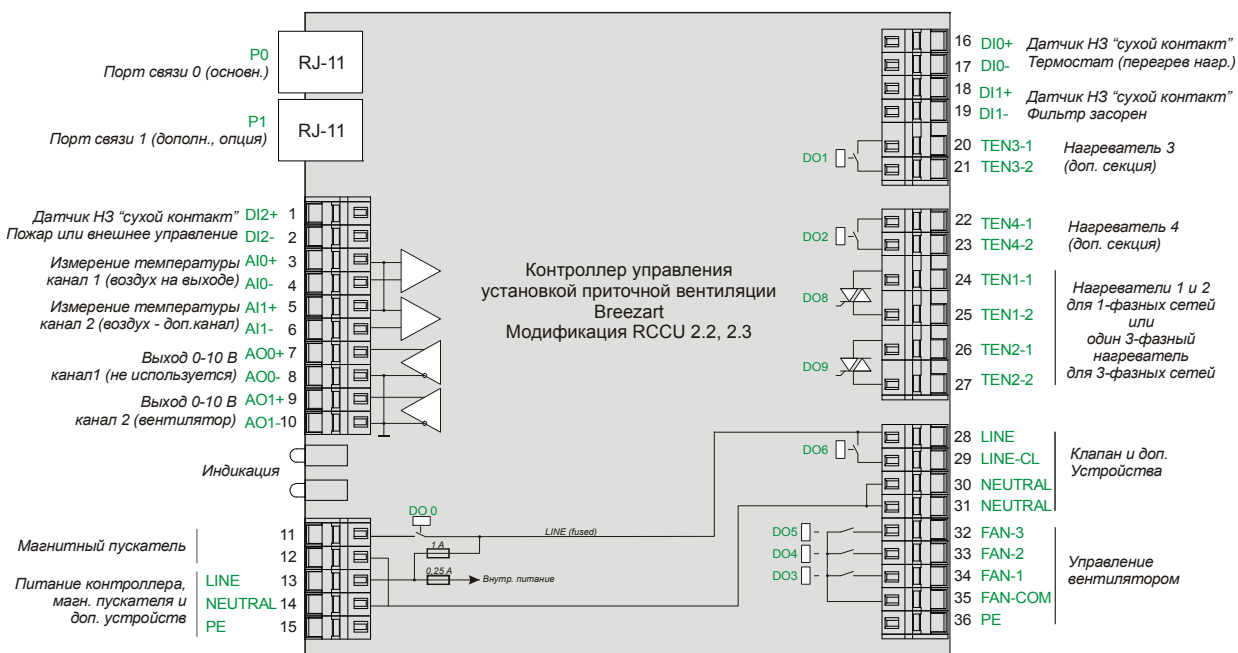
P0
Порт связи 0 (основн.)
RJ-11

P1
Порт связи 1 (дополн., опция)
RJ-11

Датчик НЗ "сухой контакт" DI2+ 1
Пожар или внешнее управление DI2- 2
Измерение температуры AI0+ 3
канал 1 (воздух на выходе) AI0- 4
Измерение температуры AI1+ 5
канал 2 (воздух - доп.канал) AI1- 6
Выход 0-10 В AO0+ 7
канал1 (не используется) AO0- 8
Выход 0-10 В AO1+ 9
канал 2 (вентилятор) AO1-10

Индикация

Магнитный пускатель 11
12
Питание контроллера, LINE 13
магн. пускателя и NEUTRAL 14
доп. устройств PE 15

DO 0
1 A
0.25 A
Внутр. питание
LINE (fused)

Контроллер управления
установкой приточной вентиляции
Breezart
Модификация RCCU 2.2, 2.3

16 DI0+ Датчик НЗ "сухой контакт"
17 DI0- Термостат (перегрев нагр.)
18 DI1+ Датчик НЗ "сухой контакт"
19 DI1- Фильтр засорен
DO1
20 TEN3-1 Нагреватель 3
21 TEN3-2 (доп. секция)
DO2
22 TEN4-1 Нагреватель 4
23 TEN4-2 (доп. секция)
DO8
24 TEN1-1
25 TEN1-2
DO9
26 TEN2-1
27 TEN2-2
Нагреватели 1 и 2
для 1-фазных сетей
или
один 3-фазный
нагреватель
для 3-фазных сетей
DO6
28 LINE
29 LINE-CL
30 NEUTRAL
31 NEUTRAL
Клапан и доп.
Устройства
DO5
DO4
DO3
32 FAN-3
33 FAN-2
34 FAN-1
35 FAN-COM
36 PE
Управление
вентилятором